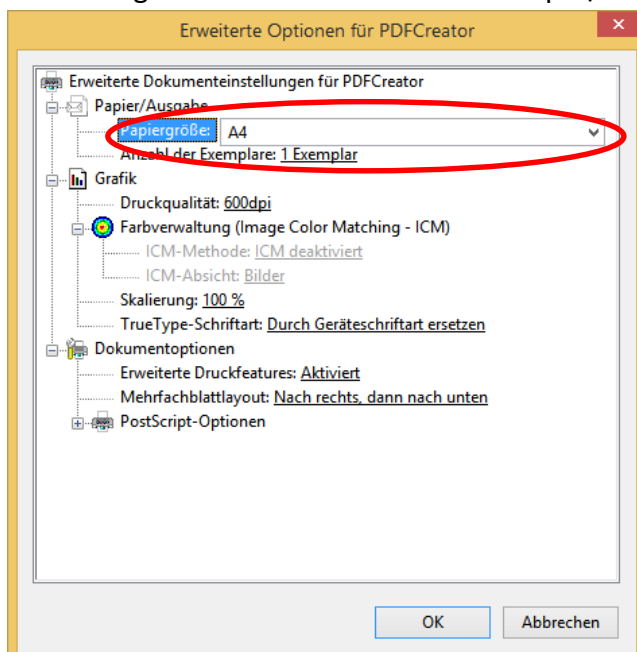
Erweiterte Optionen für PDFCreator

Erweiterte Dokumenteinstellungen für PDFCreator
Papier/Ausgabe
Papiergröße: A4
Anzahl der Exemplare: 1 Exemplar
Grafik
Druckqualität: 600dpi
Farbverwaltung (Image Color Matching - ICM)
ICM-Methode: ICM deaktiviert
ICM-Absicht: Bilder
Skalierung: 100 %
TrueType-Schriftart: Durch Geräteschriftart ersetzen
Dokumentoptionen
Erweiterte Druckfeatures: Aktiviert
Mehrfachblattlayout: Nach rechts, dann nach unten
PostScript-Optionen

OK
Abbrechen